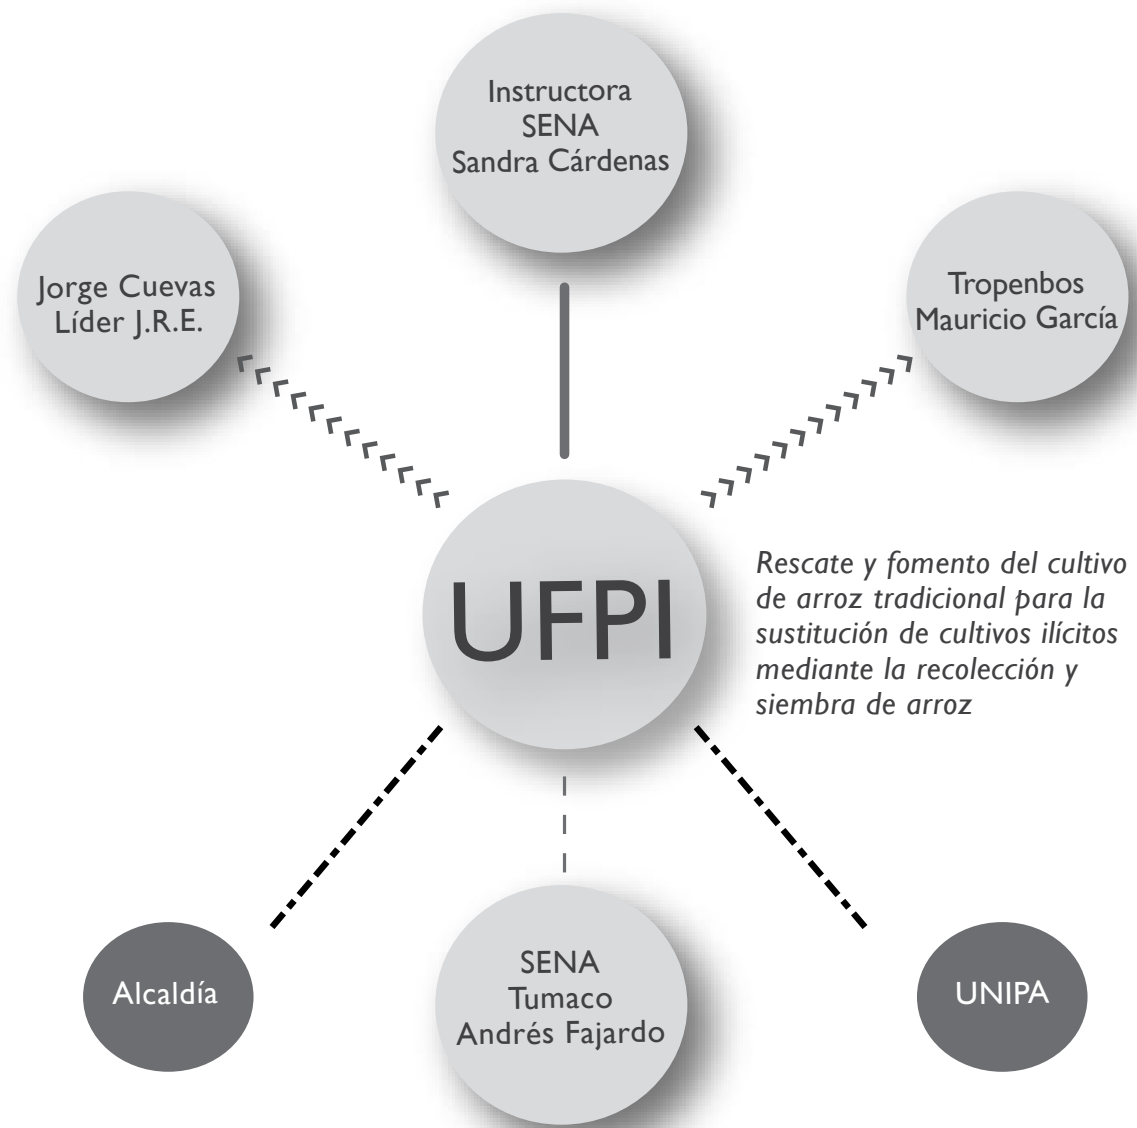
Instructora
SENA
Sandra Cárdenas

Jorge Cuevas
Líder J.R.E.

Tropenbos
Mauricio García

UFPI

Rescate y fomento del cultivo de arroz tradicional para la sustitución de cultivos ilícitos mediante la recolección y siembra de arroz

Alcaldía

SENA
Tumaco
Andrés Fajardo

UNIPA